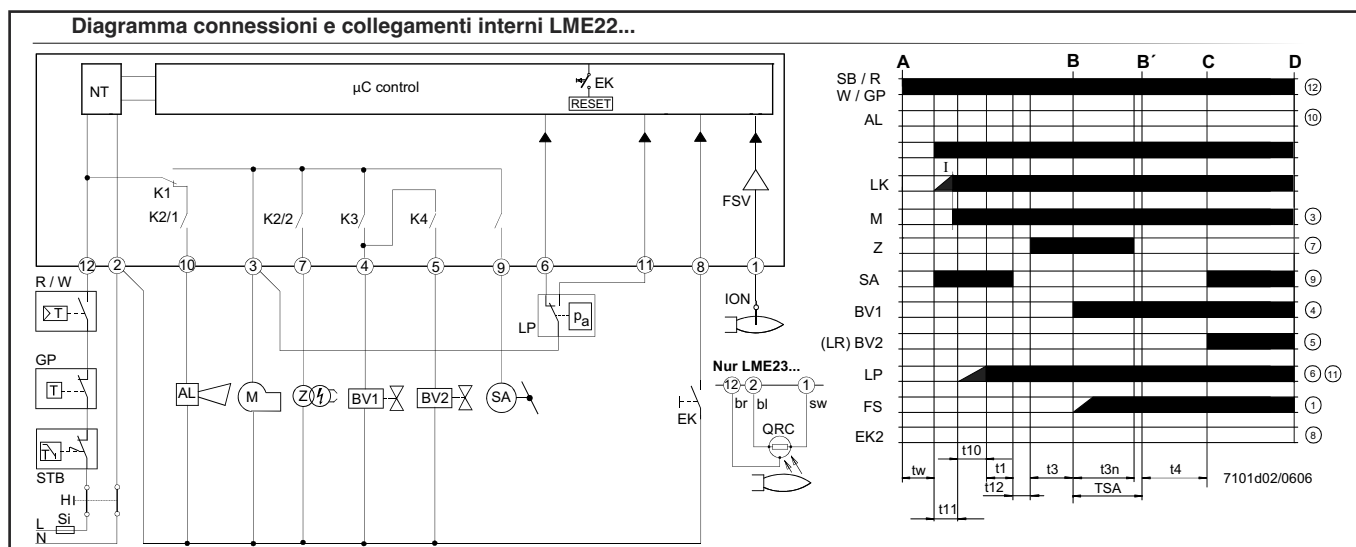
Diagramma connessioni e collegamenti interni LME22...

NT
µC control
EK
RESET
K1
K2/1
K2/2
K3
K4
FSV
12 2 10 3 7 4 5 9 6 11 8 1
R / W
T
GP
T
STB
T
HI
Si
L
N
AL
M
Z
BV1
BV2
SA
LP
$p_a$
ION
EK
Nur LME23...
12 2 1
br bl sw
QRC

A B B´ C D
SB / R
W / GP
AL
LK
I
M
Z
SA
BV1
(LR) BV2
LP
FS
EK2
⑫
⑩
③
⑦
⑨
④
⑤
⑥ ⑪
①
⑧
tw
t11
t10
t1
t12
t3
t3n
TSA
t4
7101d02/0606